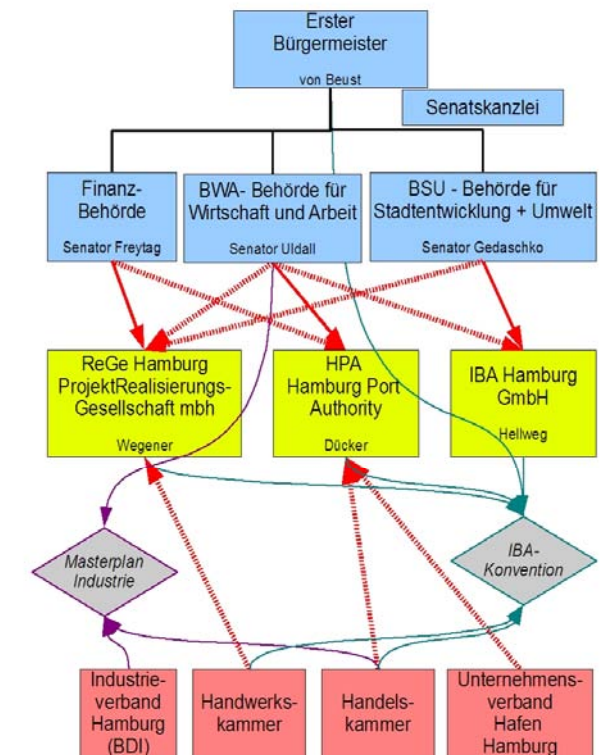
Erster Bürgermeister
von Beust

Senatskanzlei

Finanz-Behörde
Senator Freytag

BWA- Behörde für Wirtschaft und Arbeit
Senator Uldall

BSU - Behörde für Stadtentwicklung + Umwelt
Senator Gedaschko

ReGe Hamburg ProjektRealisierungs-Gesellschaft mbh
Wegener

HPA Hamburg Port Authority
Dücker

IBA Hamburg GmbH
Hellweg

Masterplan Industrie

IBA-Konvention

Industrie-verband Hamburg (BDI)

Handwerks-kammer

Handels-kammer

Unternehmens-verband Hafen Hamburg